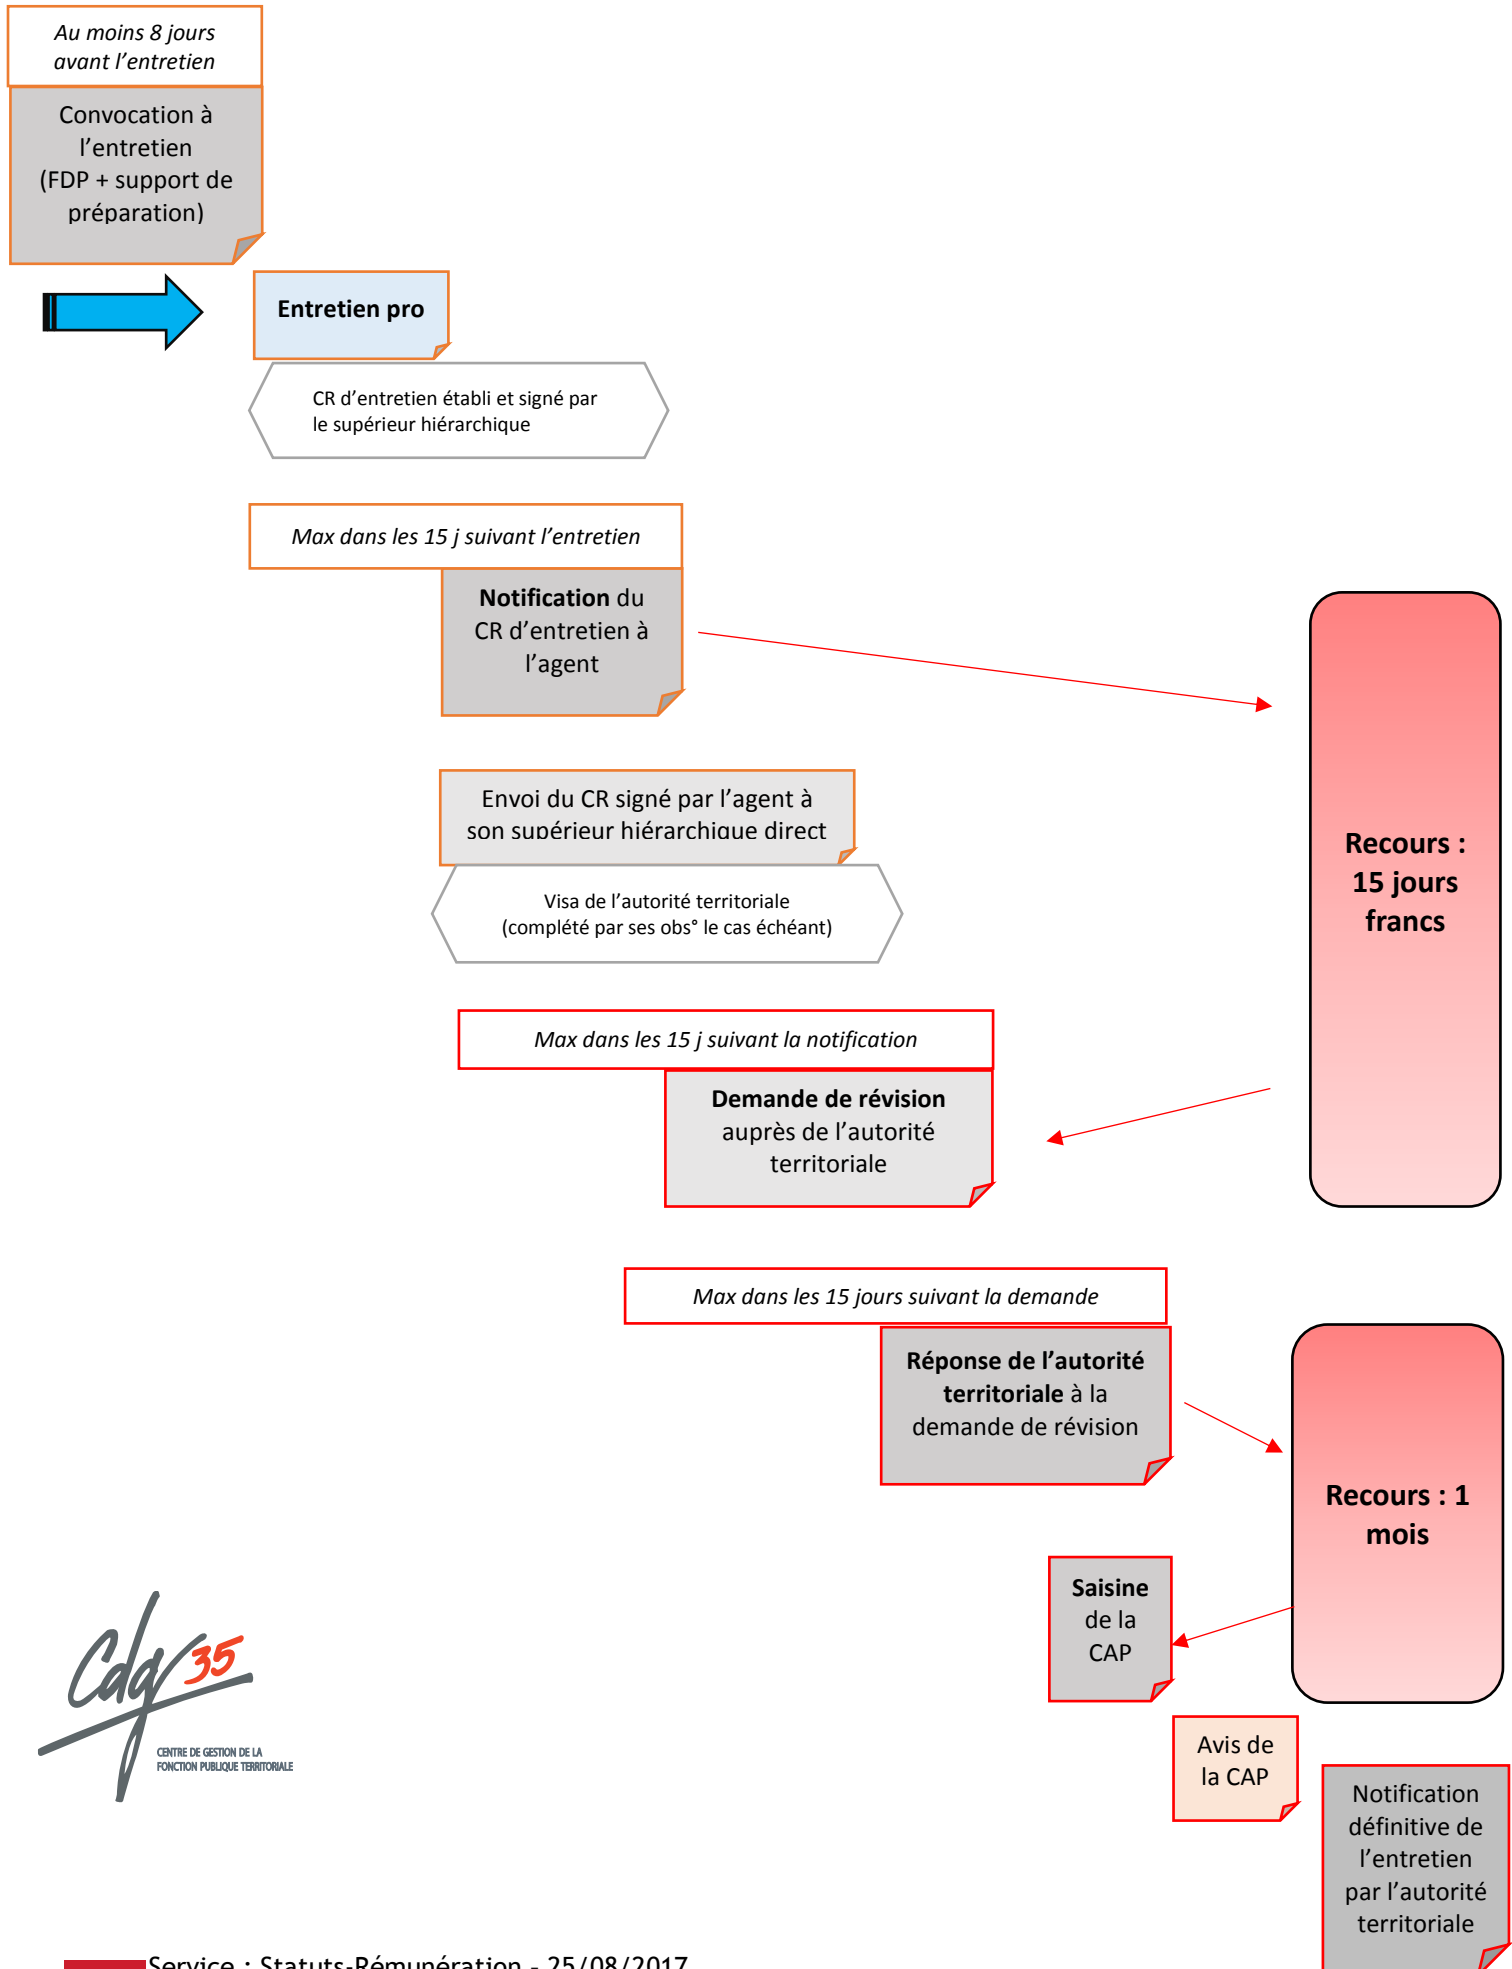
Au moins 8 jours avant l'entretien

Convocation à l'entretien (FDP + support de préparation)

Entretien pro

CR d'entretien établi et signé par le supérieur hiérarchique

Max dans les 15 j suivant l'entretien

Notification du CR d'entretien à l'agent

Recours : 15 jours francs

Envoi du CR signé par l'agent à son supérieur hiérarchique direct

Visa de l'autorité territoriale (complété par ses obs° le cas échéant)

Max dans les 15 j suivant la notification

Demande de révision auprès de l'autorité territoriale

Max dans les 15 jours suivant la demande

Réponse de l'autorité territoriale à la demande de révision

Recours : 1 mois

Saisine de la CAP

Avis de la CAP

Notification définitive de l'entretien par l'autorité territoriale

Cdg 35
CENTRE DE GESTION DE LA FONCTION PUBLIQUE TERRITORIALE

Service : Statuts-Rémunération - 25/08/2017